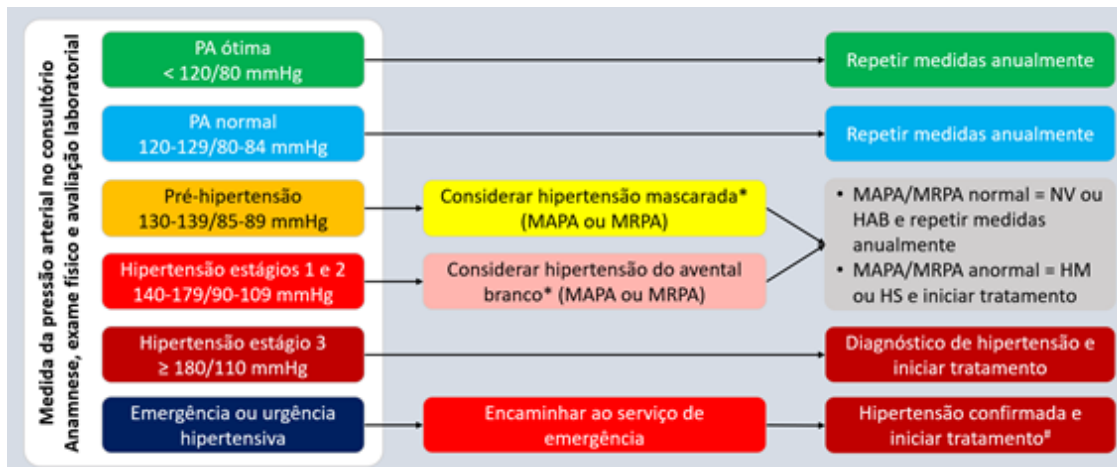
Medida da pressão arterial no consultório
Anamnese, exame físico e avaliação laboratorial

PA ótima
< 120/80 mmHg

Repetir medidas anualmente

PA normal
120-129/80-84 mmHg

Repetir medidas anualmente

Pré-hipertensão
130-139/85-89 mmHg

Considerar hipertensão mascarada*
(MAPA ou MRPA)

Hipertensão estágios 1 e 2
140-179/90-109 mmHg

Considerar hipertensão do avental branco* (MAPA ou MRPA)

• MAPA/MRPA normal = NV ou HAB e repetir medidas anualmente
• MAPA/MRPA anormal = HM ou HS e iniciar tratamento

Hipertensão estágio 3
≥ 180/110 mmHg

Diagnóstico de hipertensão e iniciar tratamento

Emergência ou urgência hipertensiva

Encaminhar ao serviço de emergência

Hipertensão confirmada e iniciar tratamento#